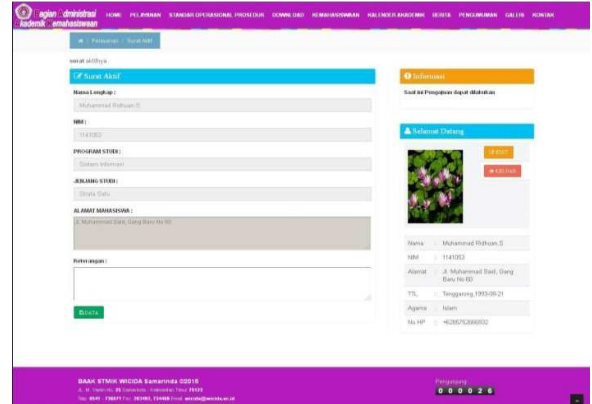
agian dministrasi kademik ahasiswaan

HOME PELAYANAN STANDAR OPERASIONAL PROSEDUR DOWNLOAD KEMAHASISWAAN KALENDER AKADEMIK BERITA PENGUMUMAN GALERI KONTAK

Pelayanan / Surat Aktif

surat aktifnya

Surat Aktif

Nama Lengkap :

Muhammad Ridhuan S

NIM :

1141053

PROGRAM STUDI :

Sistem Informasi

JENJANG STUDI :

Strata Satu

ALAMAT MAHASISWA :

Jl. Muhammad Said, Gang Baru No 60

Keterangan :

DATA

Informasi

Saat ini Pengajuan dapat dilakukan

Selamat Datang

EDIT

KELUAR

| Nama | : | Muhammad Ridhuan S |
|---|---|---|
| NIM | : | 1141053 |
| Alamat | : | Jl. Muhammad Said, Gang Baru No 60 |
| TTL | : | Tenggarong 1993-06-21 |
| Agama | : | Islam |
| No HP | : | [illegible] |

BAAK STMIK WICIDA Samarinda ©2016

Jl. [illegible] Samarinda - Kalimantan Timur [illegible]

Telp. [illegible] Fax. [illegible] Email. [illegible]

Pengunjung

0 0 0 0 2 6